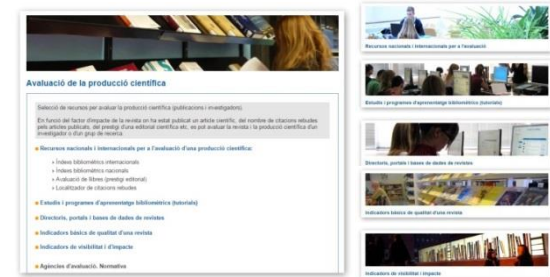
Avaluació de la producció científica

Selecció de recursos per avaluar la producció científica (publicacions i investigadors).

En funció del factor d'impacte de la revista on ha estat publicat un article científic, del nombre de citacions rebudes pels articles publicats, del prestigi d'una editorial científica etc. es pot avaluar la revista i la producció científica d'un investigador o d'un grup de recerca.

Recursos nacionals i internacionals per a l'avaluació d'una producció científica:

- Índexs bibliomètrics internacionals
- Índexs bibliomètrics nacionals
- Avaluació de llibres (prestigi editorial)
- Localitzador de citacions rebudes

Estudis i programes d'aprenentatge bibliomètric (tutorials)

Directoris, portals i bases de dades de revistes

Indicadors bàsics de qualitat d'una revista

Indicadors de visibilitat i d'impacte

Agències d'avaluació. Normativa

Recursos nacionals i internacionals per a l'avaluació

Estudis i programes d'aprenentatge bibliomètric (tutorials)

Directoris, portals i bases de dades de revistes

Indicadors bàsics de qualitat d'una revista

Indicadors de visibilitat i impacte